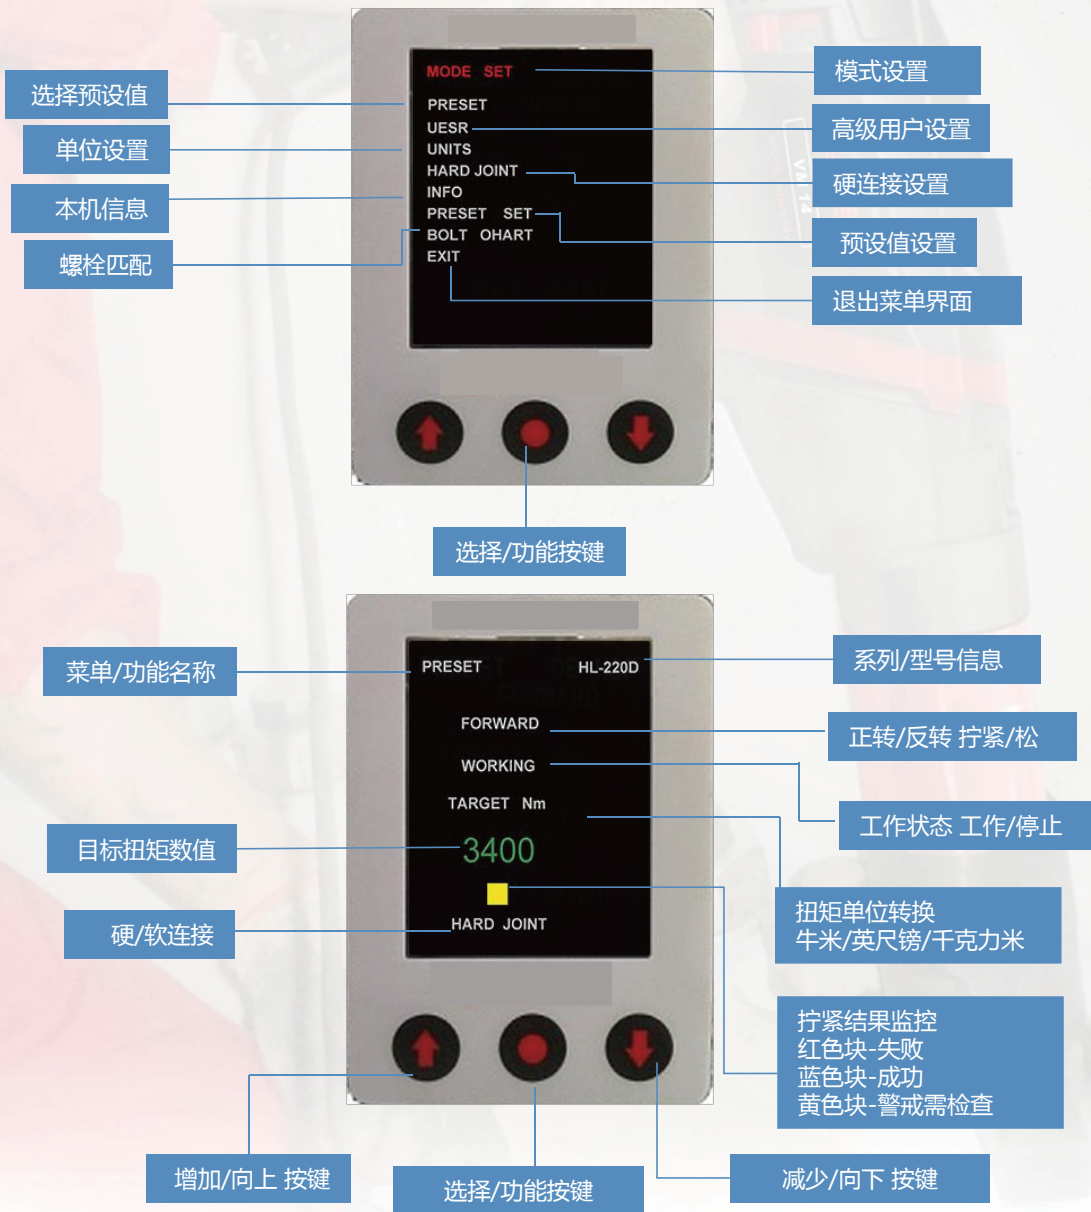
MODE SET
模式设置
选择预设值
PRESET
UESR
高级用户设置
单位设置
UNITS
HARD JOINT
硬连接设置
本机信息
INFO
PRESET SET
预设值设置
螺栓匹配
BOLT OHART
EXIT
退出菜单界面
选择/功能按键

菜单/功能名称
PRESET
HL-220D
系列/型号信息
FORWARD
正转/反转 拧紧/松
WORKING
工作状态 工作/停止
TARGET Nm
目标扭矩数值
3400
扭矩单位转换
牛米/英尺镑/千克力米
硬/软连接
HARD JOINT
拧紧结果监控
红色块-失败
蓝色块-成功
黄色块-警戒需检查
增加/向上 按键
选择/功能按键
减少/向下 按键